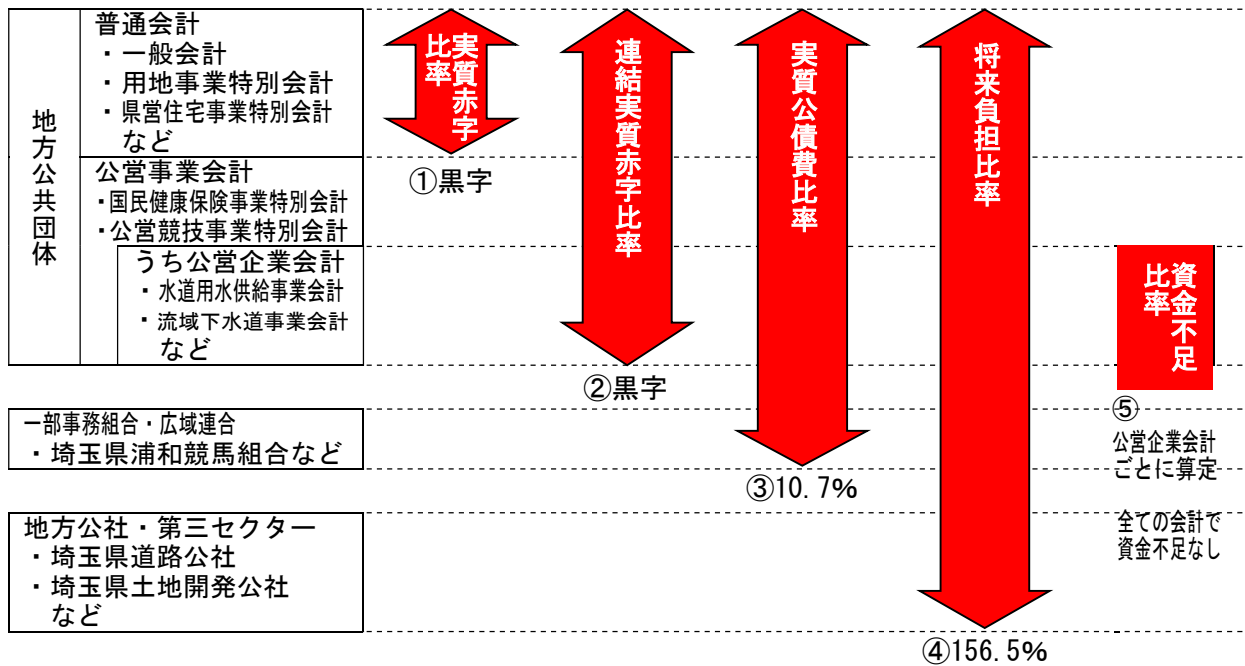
地方公共団体

普通会計
・一般会計
・用地事業特別会計
・県営住宅事業特別会計
など

公営事業会計
・国民健康保険事業特別会計
・公営競技事業特別会計

うち公営企業会計
・水道用水供給事業会計
・流域下水道事業会計
など

一部事務組合・広域連合
・埼玉県浦和競馬組合など

地方公社・第三セクター
・埼玉県道路公社
・埼玉県土地開発公社
など

実質赤字比率
①黒字

連結実質赤字比率
②黒字

実質公債費比率
③10.7%

将来負担比率
④156.5%

資金不足比率
⑤
公営企業会計ごとに算定

全ての会計で資金不足なし